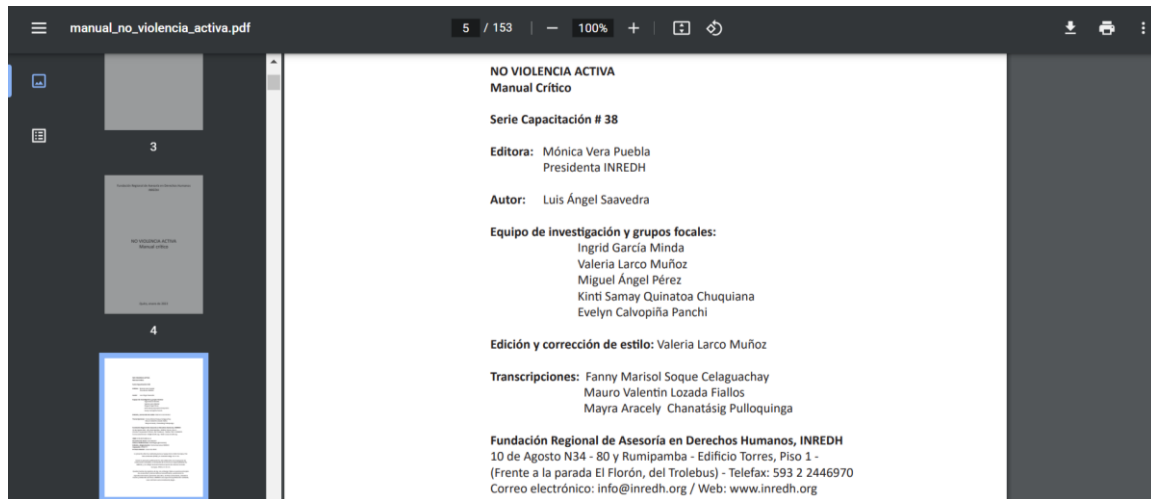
manual_no_violencia_activa.pdf

5 / 153 | — 100% +

3

4

NO VIOLENCIA ACTIVA
Manual Crítico

Serie Capacitación # 38

Editora: Mónica Vera Puebla
Presidenta INREDH

Autor: Luis Ángel Saavedra

Equipo de investigación y grupos focales:
Ingrid García Minda
Valeria Larco Muñoz
Miguel Ángel Pérez
Kinti Samay Quinatoa Chuquiana
Evelyn Calvopiña Panchi

Edición y corrección de estilo: Valeria Larco Muñoz

Transcripciones: Fanny Marisol Soque Celaguachay
Mauro Valentin Lozada Fiallos
Mayra Aracely Chanatásig Pulloquinga

Fundación Regional de Asesoría en Derechos Humanos, INREDH
10 de Agosto N34 - 80 y Rumipamba - Edificio Torres, Piso 1 -
(Frente a la parada El Florón, del Trolebus) - Telefax: 593 2 2446970
Correo electrónico: info@inredh.org / Web: www.inredh.org